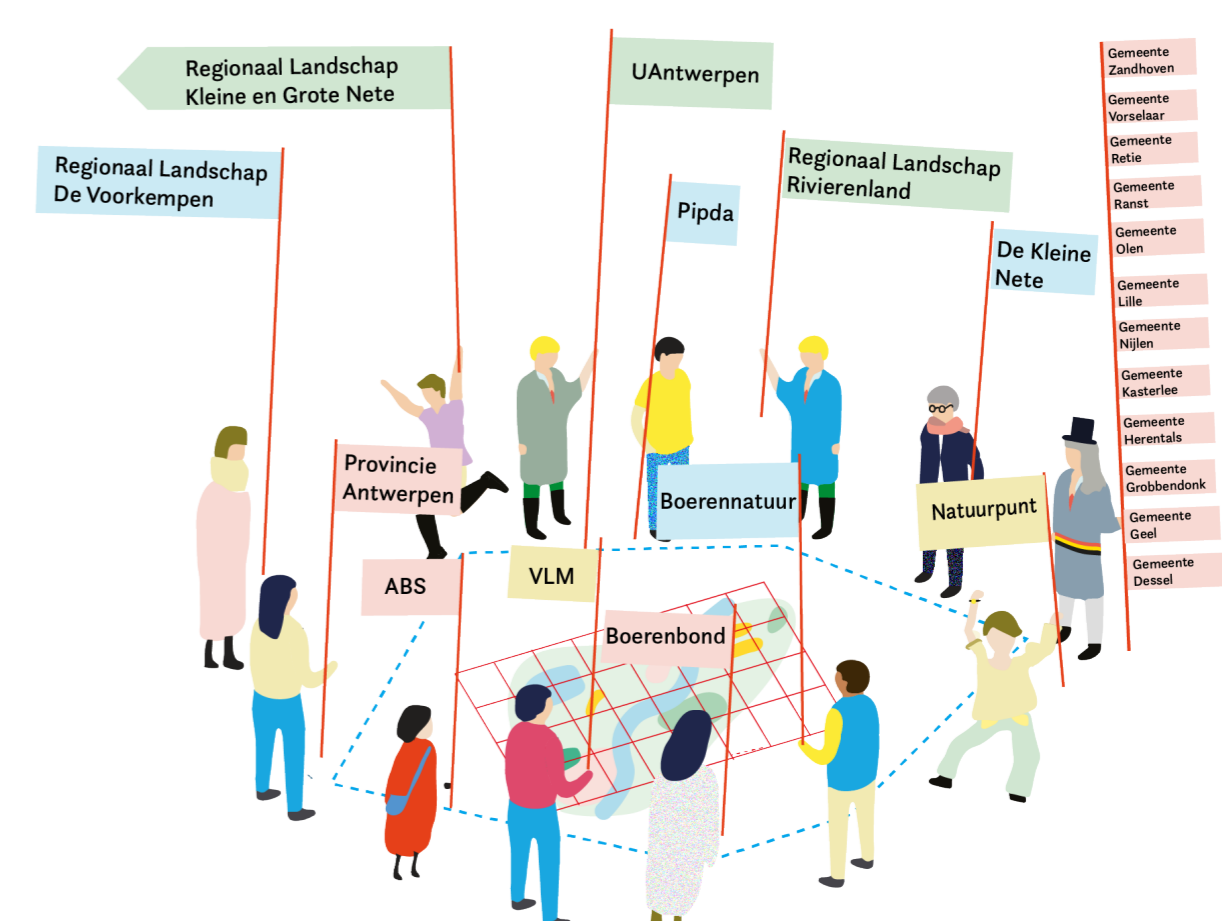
Regionaal Landschap Kleine en Grote Nete

UAntwerpen

Gemeente Zandhoven

Gemeente Vorselaar

Gemeente Retie

Gemeente Ranst

Gemeente Olen

Gemeente Lille

Gemeente Nijlen

Gemeente Kasterlee

Gemeente Herentals

Gemeente Grobbendonk

Gemeente Geel

Gemeente Dessel

Regionaal Landschap De Voorkempen

Regionaal Landschap Rivierenland

Pipda

De Kleine Nete

Provincie Antwerpen

Boerennatuur

Natuurpunt

ABS

VLM

Boerenbond